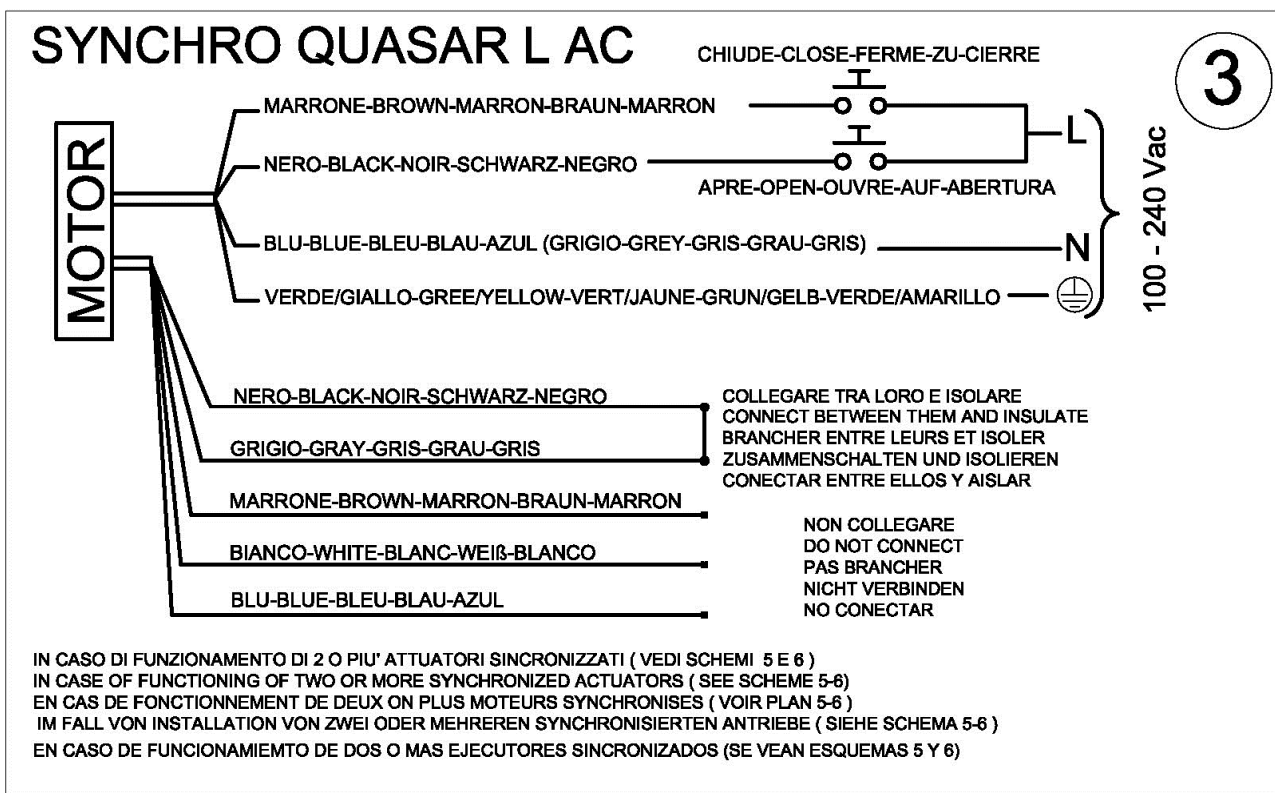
SYNCHRO QUASAR L AC

3

CHIUDE-CLOSE-FERME-ZU-CIERRE

MOTOR

MARRONE-BROWN-MARRON-BRAUN-MARRON

NERO-BLACK-NOIR-SCHWARZ-NEGRO

APRE-OPEN-OUVRE-AUF-ABERTURA

L

BLU-BLUE-BLEU-BLAU-AZUL (GRIGIO-GREY-GRIS-GRAU-GRIS)

N

VERDE/GIALLO-GREE/YELLOW-VERT/JAUNE-GRUN/GELB-VERDE/AMARILLO

100 - 240 Vac

NERO-BLACK-NOIR-SCHWARZ-NEGRO

GRIGIO-GRAY-GRIS-GRAU-GRIS

COLLEGARE TRA LORO E ISOLARE
CONNECT BETWEEN THEM AND INSULATE
BRANCHER ENTRE LEURS ET ISOLER
ZUSAMMENSCHALTEN UND ISOLIEREN
CONECTAR ENTRE ELLOS Y AISLAR

MARRONE-BROWN-MARRON-BRAUN-MARRON

BIANCO-WHITE-BLANC-WEIß-BLANCO

BLU-BLUE-BLEU-BLAU-AZUL

NON COLLEGARE
DO NOT CONNECT
PAS BRANCHER
NICHT VERBINDEN
NO CONECTAR

IN CASO DI FUNZIONAMENTO DI 2 O PIU' ATTUATORI SINCRONIZZATI ( VEDI SCHEMI 5 E 6 )
IN CASE OF FUNCTIONING OF TWO OR MORE SYNCHRONIZED ACTUATORS ( SEE SCHEME 5-6)
EN CAS DE FONCTIONNEMENT DE DEUX ON PLUS MOTEURS SYNCHRONISES ( VOIR PLAN 5-6 )
IM FALL VON INSTALLATION VON ZWEI ODER MEHREREN SYNCHRONISIERTEN ANTRIEBE ( SIEHE SCHEMA 5-6 )
EN CASO DE FUNCIONAMIEMTO DE DOS O MAS EJECUTORES SINCRONIZADOS (SE VEAN ESQUEMAS 5 Y 6)